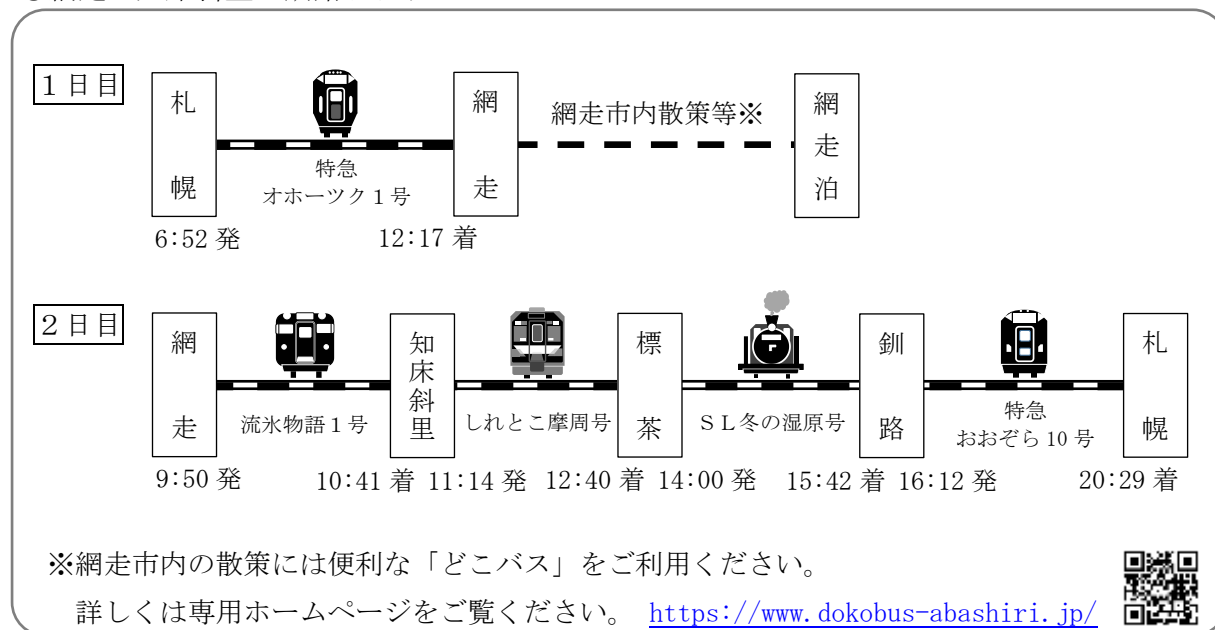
1日目

札幌

特急
オホーツク1号

網走

網走市内散策等※

網走泊

6:52 発 12:17 着

2日目

網走

流氷物語1号

知床斜里

しれとこ摩周号

標茶

SL冬の湿原号

釧路

特急
おおぞら10号

札幌

9:50 発 10:41 着 11:14 発 12:40 着 14:00 発 15:42 着 16:12 発 20:29 着

※網走市内の散策には便利な「どこバス」をご利用ください。
詳しくは専用ホームページをご覧ください。 https://www.dokobus-abashiri.jp/